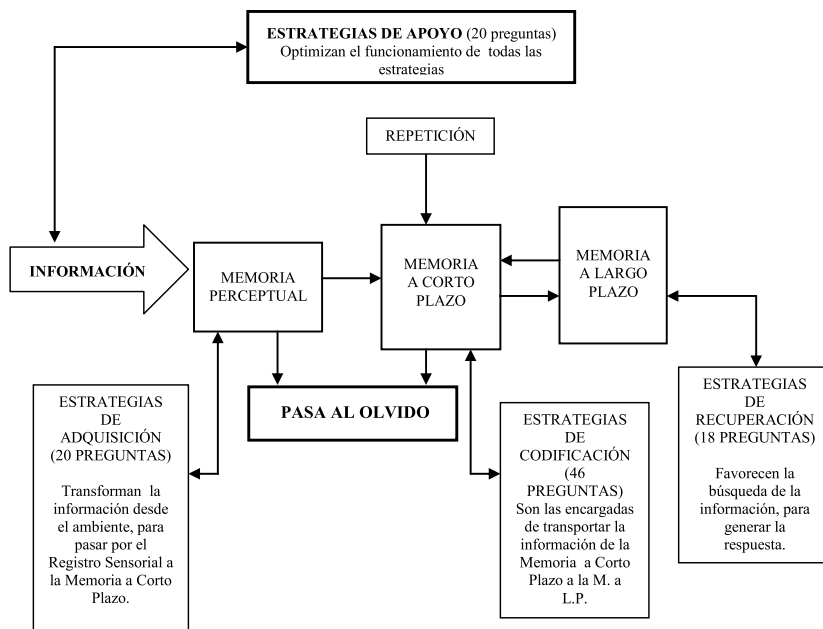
ESTRATEGIAS DE APOYO (20 preguntas)
Optimizan el funcionamiento de todas las estrategias

REPETICIÓN

INFORMACIÓN

MEMORIA PERCEPTUAL

MEMORIA A CORTO PLAZO

MEMORIA A LARGO PLAZO

PASA AL OLVIDO

ESTRATEGIAS DE ADQUISICIÓN (20 PREGUNTAS)

Transforman la información desde el ambiente, para pasar por el Registro Sensorial a la Memoria a Corto Plazo.

ESTRATEGIAS DE CODIFICACIÓN (46 PREGUNTAS)
Son las encargadas de transportar la información de la Memoria a Corto Plazo a la M. a L.P.

ESTRATEGIAS DE RECUPERACIÓN (18 PREGUNTAS)

Favorecen la búsqueda de la información, para generar la respuesta.